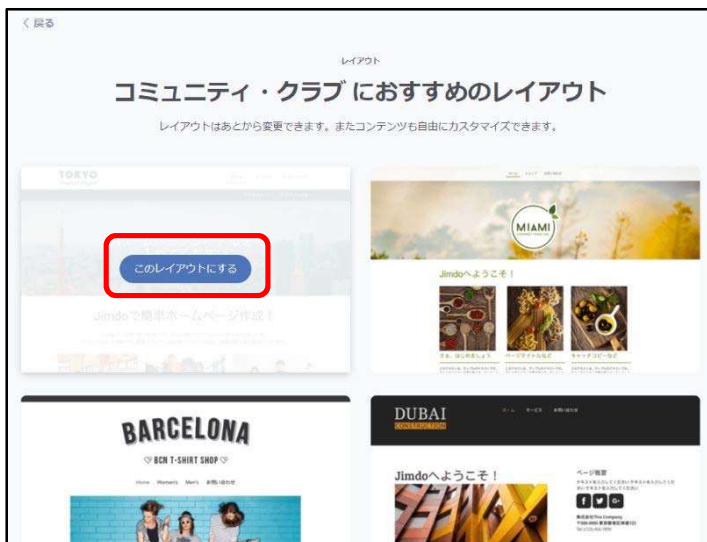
く 戻る

レイアウト

コミュニティ・クラブ におすすめのレイアウト

レイアウトはあとから変更できます。またコンテンツも自由にカスタマイズできます。

TOKYO

このレイアウトにする

Jimdoで簡単ホームページ作成！

MIAMI

Jimdoへようこそ！

BARCELONA

BCN T-SHIRT SHOP

Home Women's Men's お問い合わせ

DUBAI

CONSTRUCTION

Jimdoへようこそ！

ページ概要